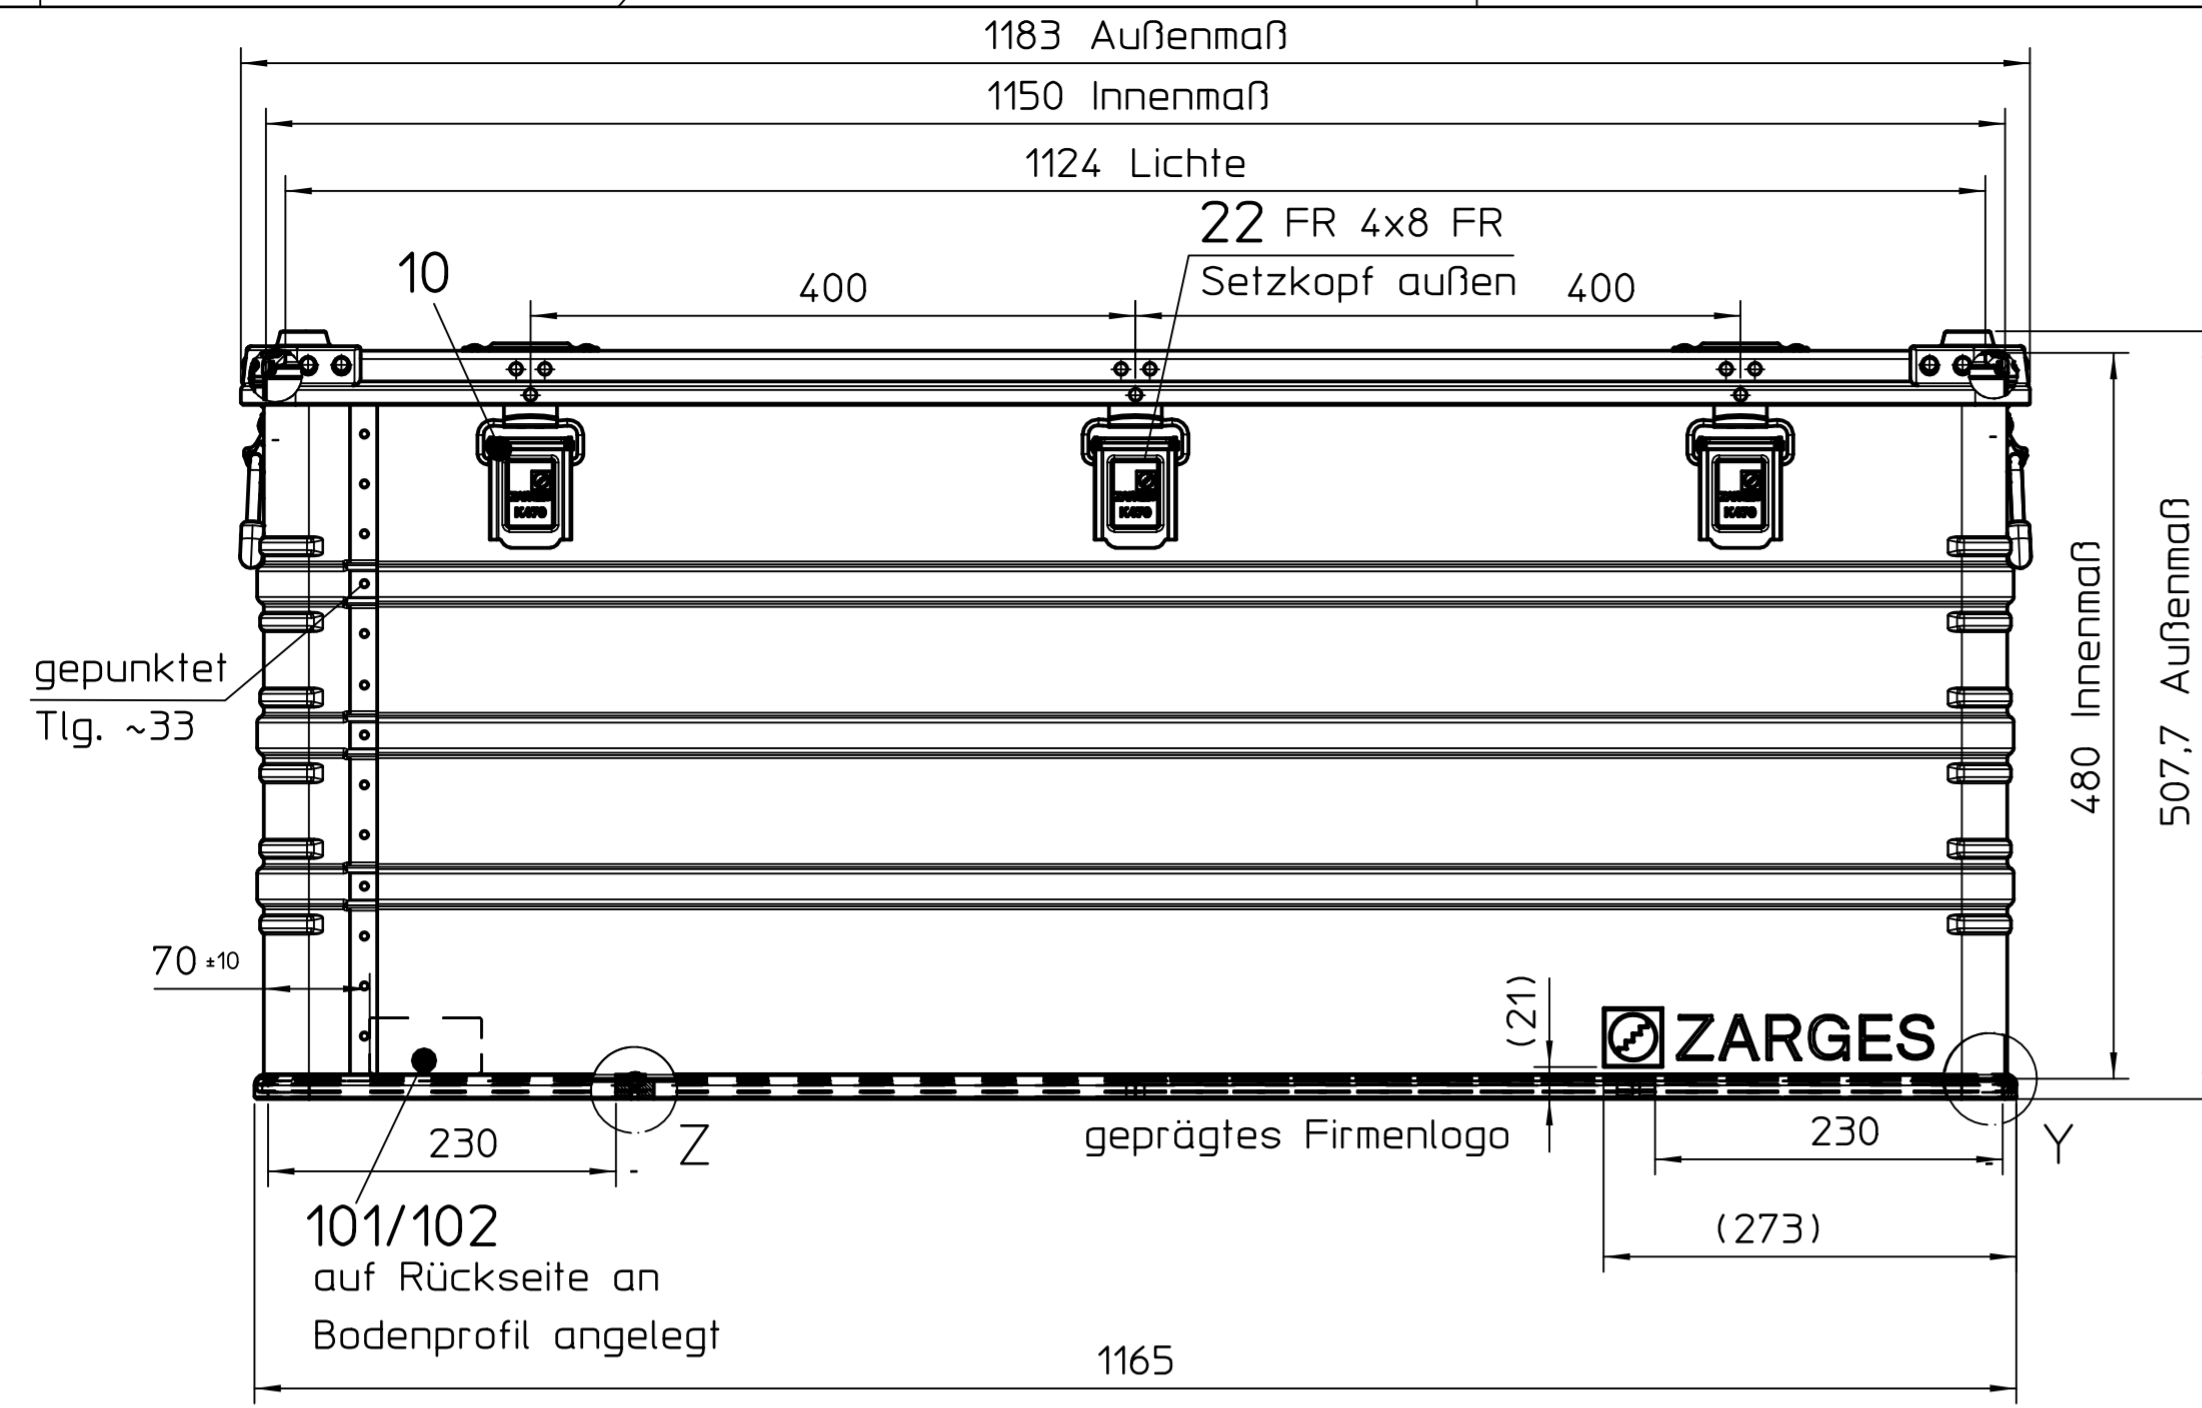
1183 Außenmaß

1150 Innenmaß

1124 Lichte

22 FR 4x8 FR
Setzkopf außen

10

400

400

gepunktet
Tlg. ~33

480 Innenmaß

507,7 Außenmaß

70 ±10

(21)

ZARGES

230

Z

geprägtes Firmenlogo

230

Y

(273)

101/102
auf Rückseite an
Bodenprofil angelegt

1165